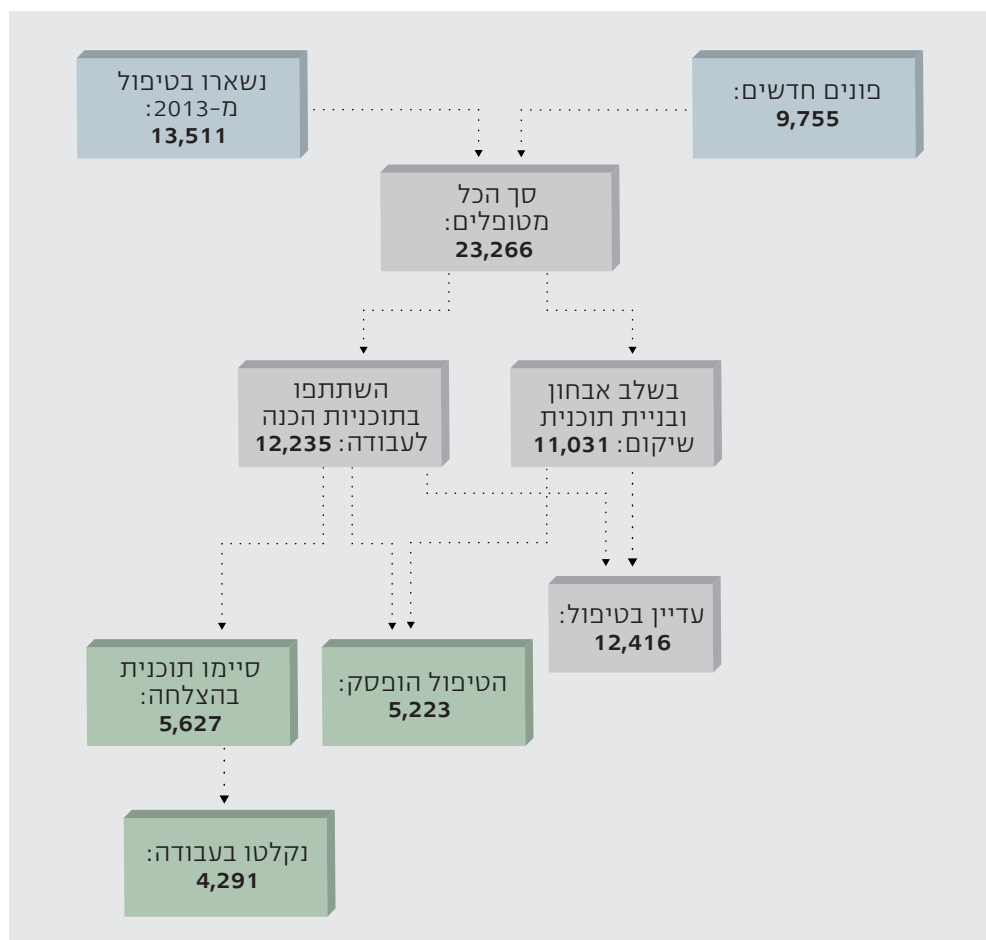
פונים חדשים:
9,755

נשארו בטיפול מ-2013:
13,511

סך הכל מטופלים:
23,266

בשלב אבחון ובניית תוכנית שיקום: 11,031

השתתפו בתוכניות הכנה לעבודה: 12,235

עדיין בטיפול:
12,416

הטיפול הופסק:
5,223

סיימו תוכנית בהצלחה:
5,627

נקלטו בעבודה:
4,291